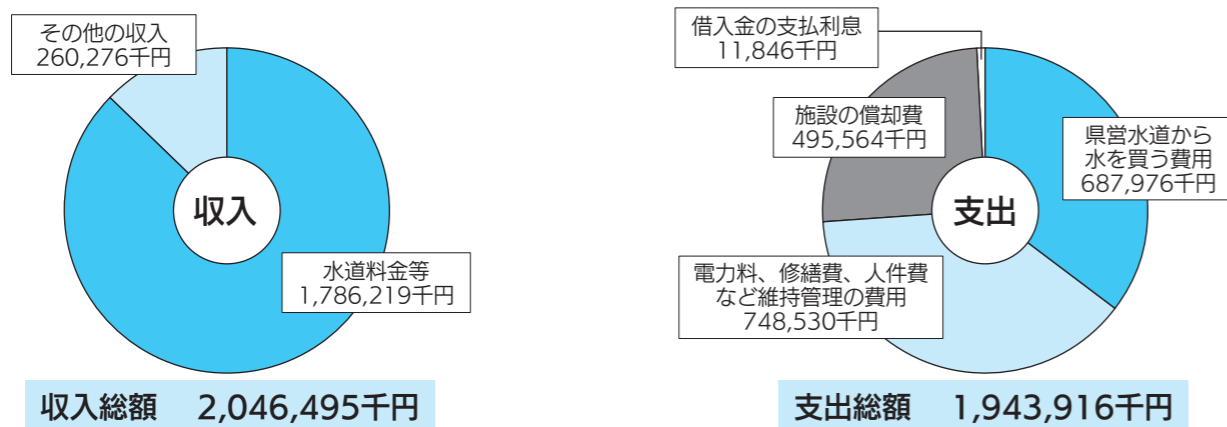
その他の収入
260,276千円

収入

水道料金等
1,786,219千円

収入総額　2,046,495千円

借入金の支払利息
11,846千円

施設の償却費
495,564千円

県営水道から
水を買う費用
687,976千円

支出

電力料、修繕費、人件費
など維持管理の費用
748,530千円

支出総額　1,943,916千円